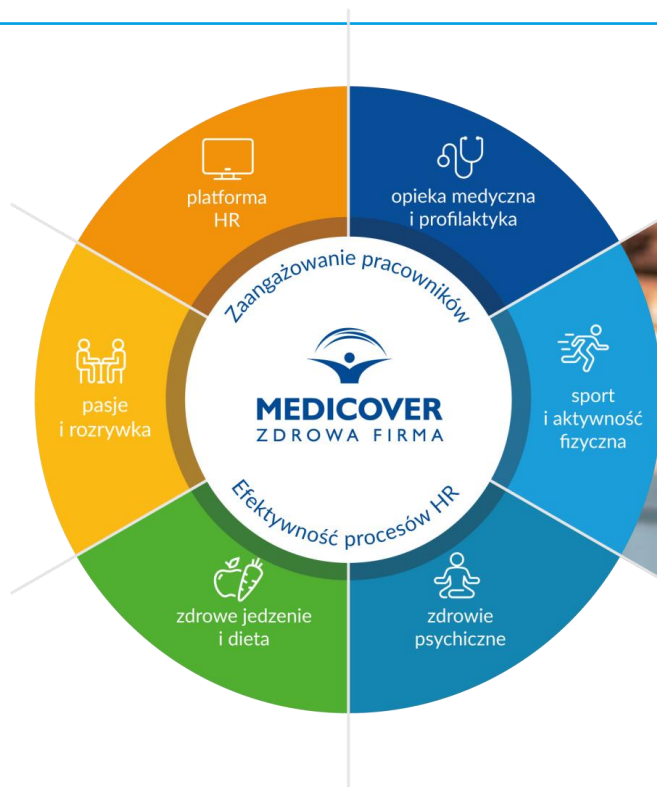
platforma HR

opieka medyczna i profilaktyka

pasje i rozrywka

Zaangażowanie pracowników

MEDICOVER
ZDROWA FIRMA

Efektywność procesów HR

sport i aktywność fizyczna

zdrowe jedzenie i dieta

zdrowie psychiczne